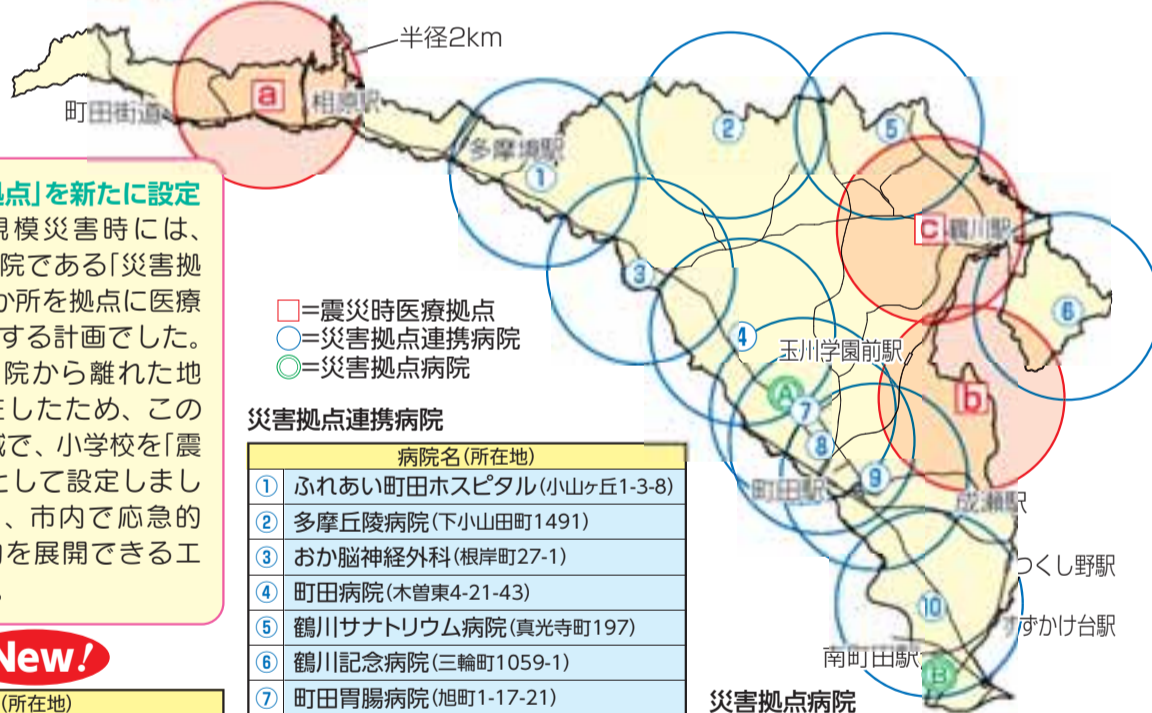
半径2km

町田街道

a

相原駅

多摩境駅

①

②

⑤

C 鶴川駅

⑥

③

④

玉川学園前駅

A

⑦

⑧

b

町田駅

⑨

成瀬駅

つくし野駅

⑩

すずかけ台駅

南町田駅

B

拠点」を新たに設定
規模災害時には、
院である「災害拠
か所を拠点に医療
する計画でした。
院から離れた地
生したため、この
域で、小学校を「震
として設定しまし
、市内で応急的
を展開できるエ
。

□=震災時医療拠点
○=災害拠点連携病院
◎=災害拠点病院

災害拠点連携病院

| | 病院名(所在地) |
|---|---|
| ① | ふれあい町田ホスピタル(小山ヶ丘1-3-8) |
| ② | 多摩丘陵病院(下小山田町1491) |
| ③ | おか脳神経外科(根岸町27-1) |
| ④ | 町田病院(木曽東4-21-43) |
| ⑤ | 鶴川サナトリウム病院(真光寺町197) |
| ⑥ | 鶴川記念病院(三輪町1059-1) |
| ⑦ | 町田胃腸病院(旭町1-17-21) |

New!

(所在地)

災害拠点病院